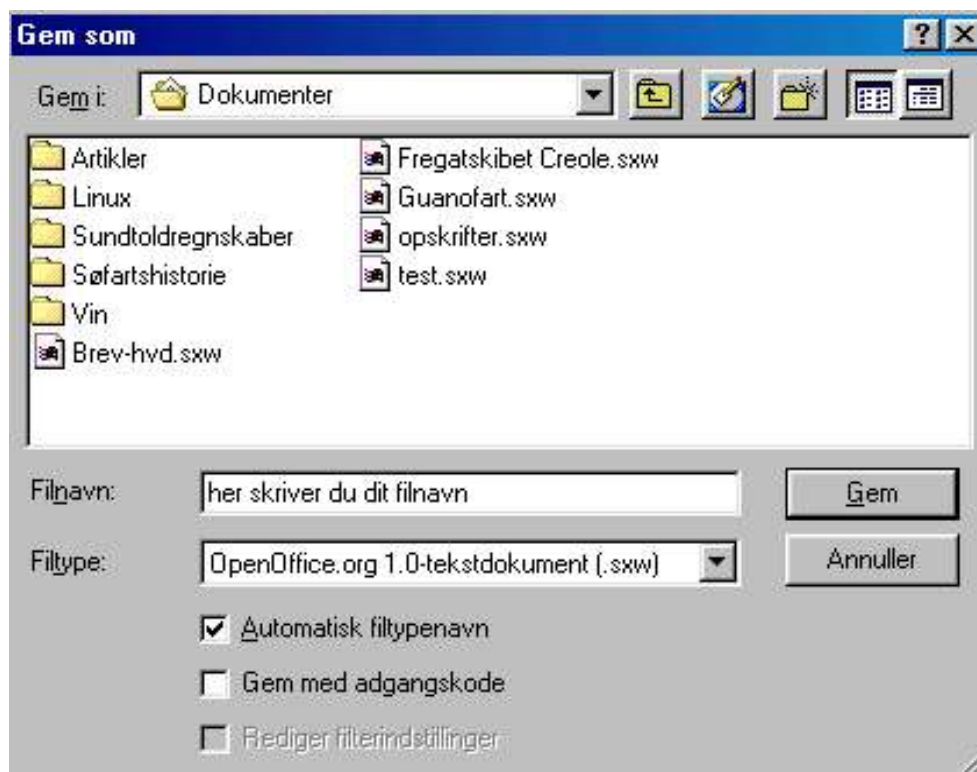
Gem som

?

Gem i: Dokumenter

Artikler
Linux
Sundtoldregnskaber
Søfartshistorie
Vin
Brev-hvd.sxw

Fregatskibet Creole.sxw
Guanofart.sxw
opskrifter.sxw
test.sxw

Filnavn: her skriver du dit filnavn

Gem

Filtype: OpenOffice.org 1.0-tekstdokument (.sxw)

Annuller

Automatisk filtypenavn

Gem med adgangskode

Rediger filterindstillinger